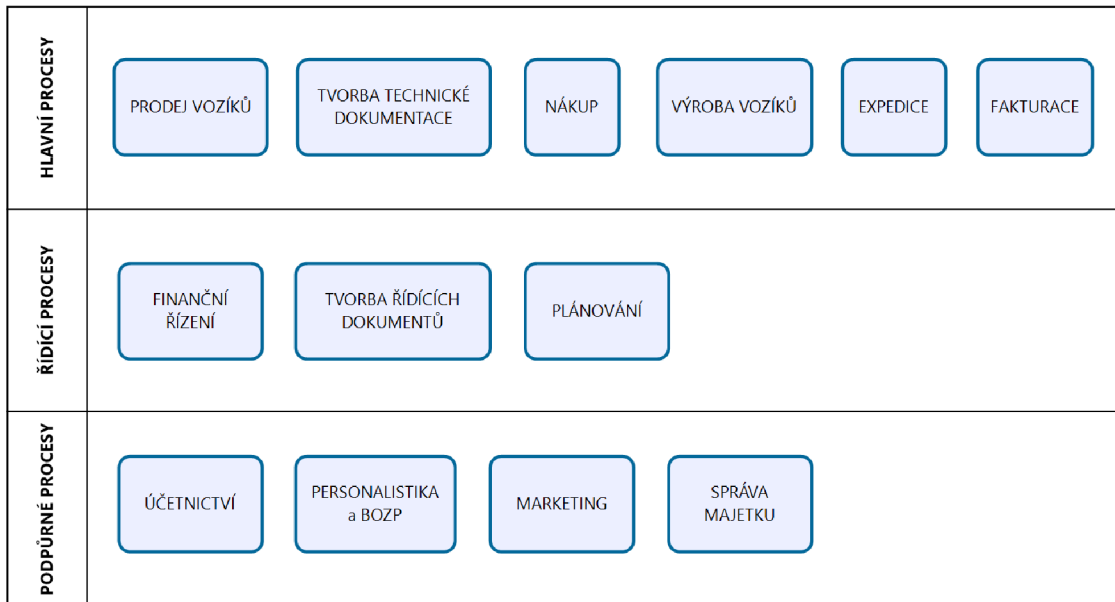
HLAVNÍ PROCESY

PRODEJ VOZÍKŮ

TVORBA TECHNICKÉ DOKUMENTACE

NÁKUP

VÝROBA VOZÍKŮ

EXPEDICE

FAKTURACE

ŘÍDÍCÍ PROCESY

FINANČNÍ ŘÍZENÍ

TVORBA ŘÍDÍCÍCH DOKUMENTŮ

PLÁNOVÁNÍ

PODPŮRNÉ PROCESY

ÚČETNICTVÍ

PERSONALISTIKA a BOZP

MARKETING

SPRÁVA MAJETKU